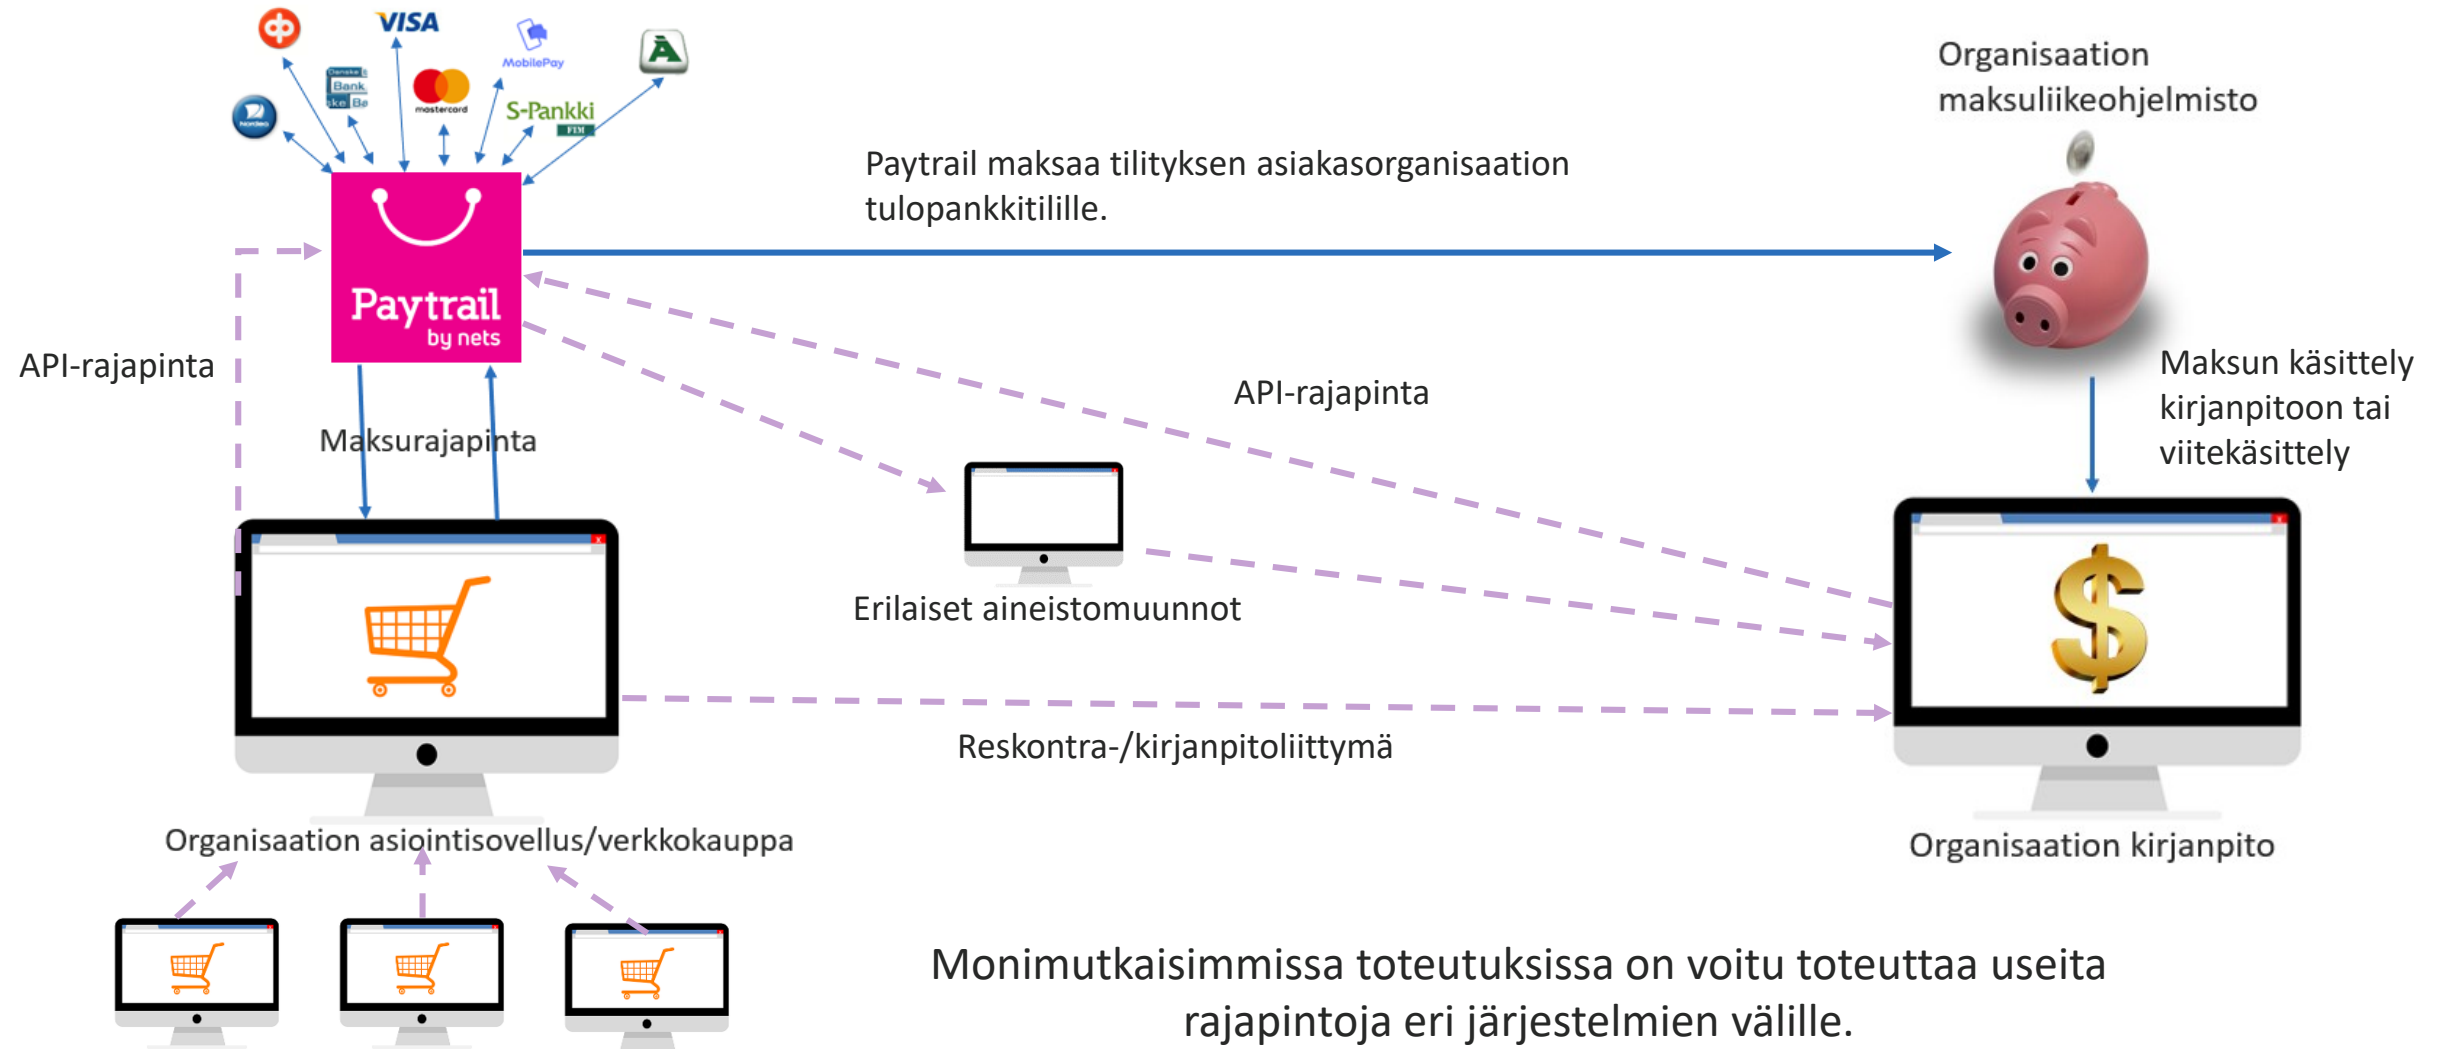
VISA

Danske Bank

MobilePay

mastercard

S-Pankki

Organisaation maksuliikeohjelmisto

Paytrail maksaa tilityksen asiakasorganisaation tulopankkitilille.

Paytrail by nets

API-rajapinta

Maksurajapinta

API-rajapinta

Maksun käsittely kirjanpitoon tai viitekäsittely

Erilaiset aineistomuunnot

Reskontra-/kirjanpitoliittymä

Organisaation asiointisovellus/verkkokauppa

Organisaation kirjanpito

Monimutkaisimmissa toteutuksissa on voitu toteuttaa useita rajapintoja eri järjestelmien välille.